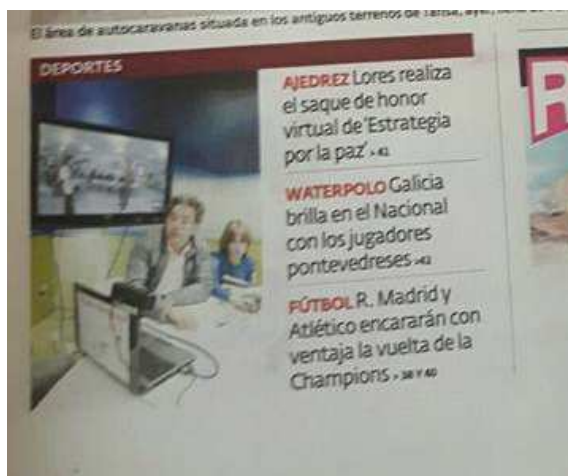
El área de autocaravanas situada en los antiguos terrenos de Tafisa, ayer, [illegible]

DEPORTES

AJEDREZ Lores realiza el saque de honor virtual de 'Estrategia por la paz' > 41

WATERPOLO Galicia brilla en el Nacional con los jugadores pontevedreses > 43

FÚTBOL R. Madrid y Atlético encararán con ventaja la vuelta de la Champions > 38 Y 40